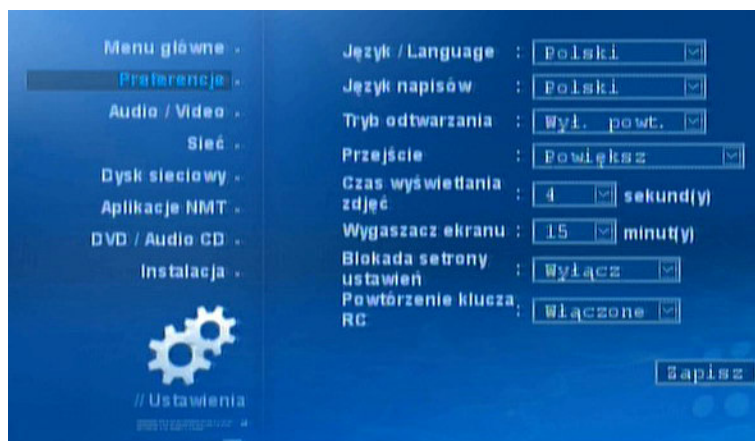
Menu główne
Preferencje
Audio / Video
Sieć
Dysk sieciowy
Aplikacje NMT
DVD / Audio CD
Instalacja

// Ustawienia

Język / Language : Polski
Język napisów : Polski
Tryb odtwarzania : Wył. powt.
Przejście : Powiększ
Czas wyświetlania zdjęć : 4 sekund(y)
Wygaszacz ekranu : 15 minut(y)
Blokada setrony ustawień : Wyłącz
Powtórzenie klucza RC : Włączone

Zapisz